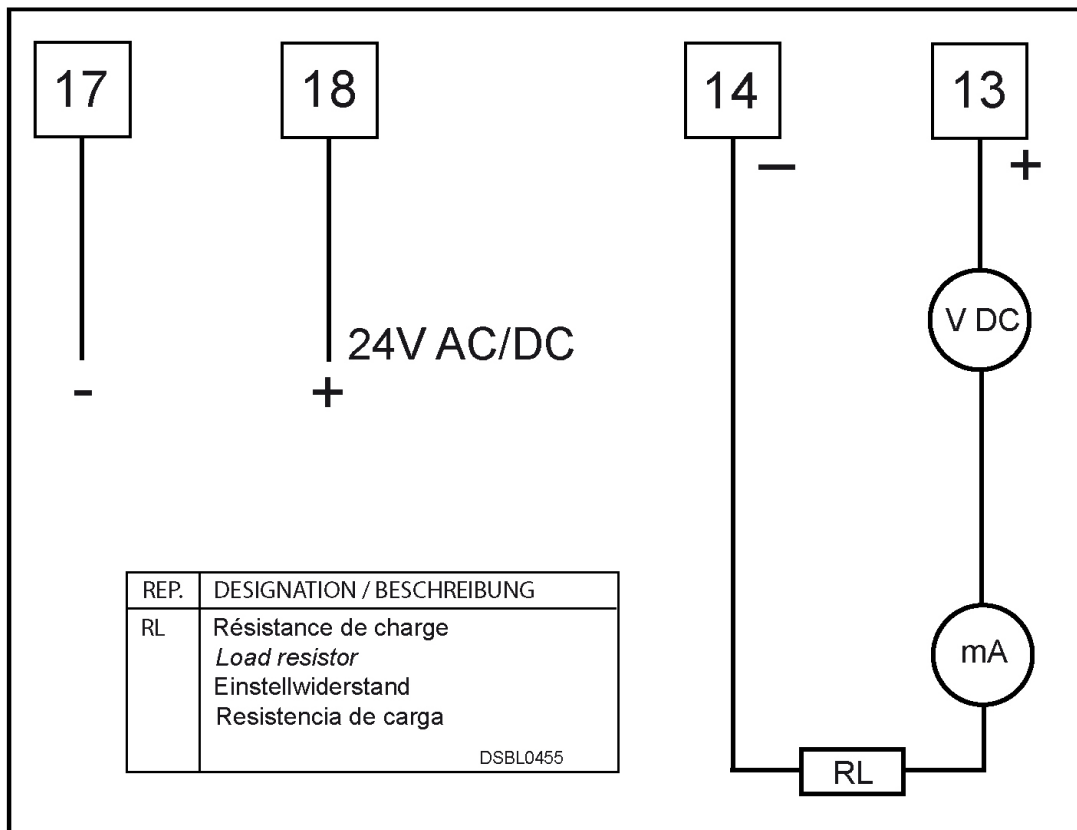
17

18

14

13

-

24V AC/DC

+

—

+

V DC

mA

RL

| REP. | DESIGNATION / BESCHREIBUNG |
|---|---|
| RL | Résistance de charge<br>*Load resistor*<br>Einstellwiderstand<br>Resistencia de carga<br>DSBL0455 |